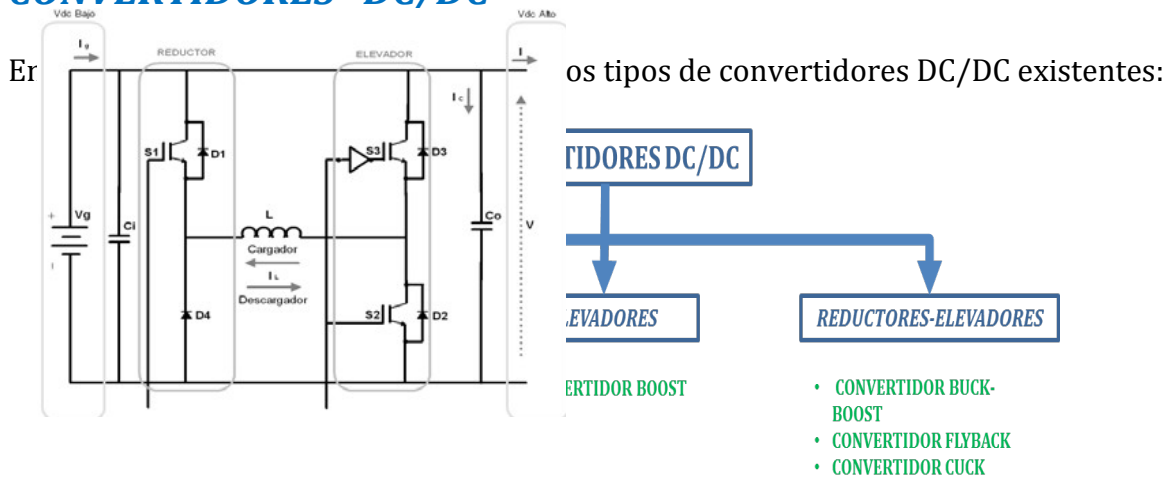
CONVERTIDORES DC/DC

Vdc Bajo
Vdc Alto

En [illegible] os tipos de convertidores DC/DC existentes:

$I_g$
REDUCTOR
ELEVADOR
I
$I_c$
S1
D1
S3
D3
+
Vg
Ci
L
Cargador
$I_L$
Descargador
Co
V
D4
S2
D2

TIDORES DC/DC

LEVADORES
REDUCTORES-ELEVADORES

ERTIDOR BOOST

• CONVERTIDOR BUCK-BOOST
• CONVERTIDOR FLYBACK
• CONVERTIDOR CUCK